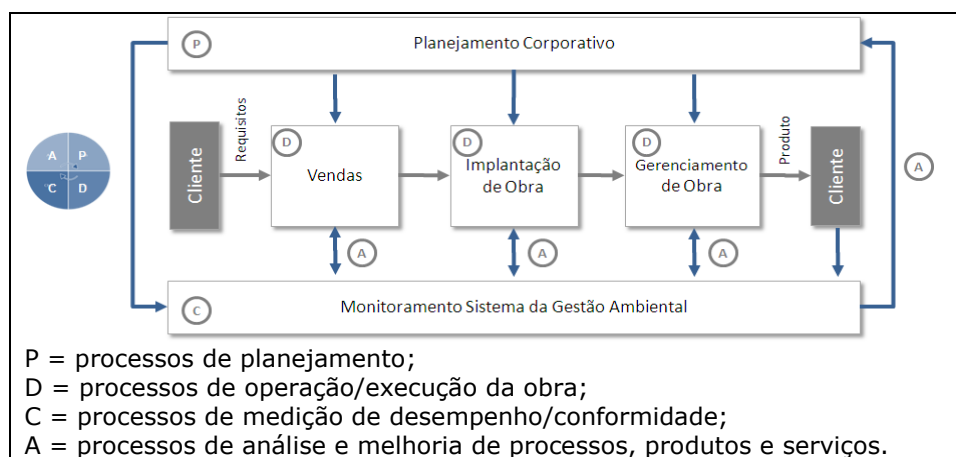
A P
C D

P Planejamento Corporativo

Cliente
Requisitos
D Vendas
D Implantação de Obra
D Gerenciamento de Obra
Produto
Cliente

A A A A

C Monitoramento Sistema da Gestão Ambiental

P = processos de planejamento;
D = processos de operação/execução da obra;
C = processos de medição de desempenho/conformidade;
A = processos de análise e melhoria de processos, produtos e serviços.